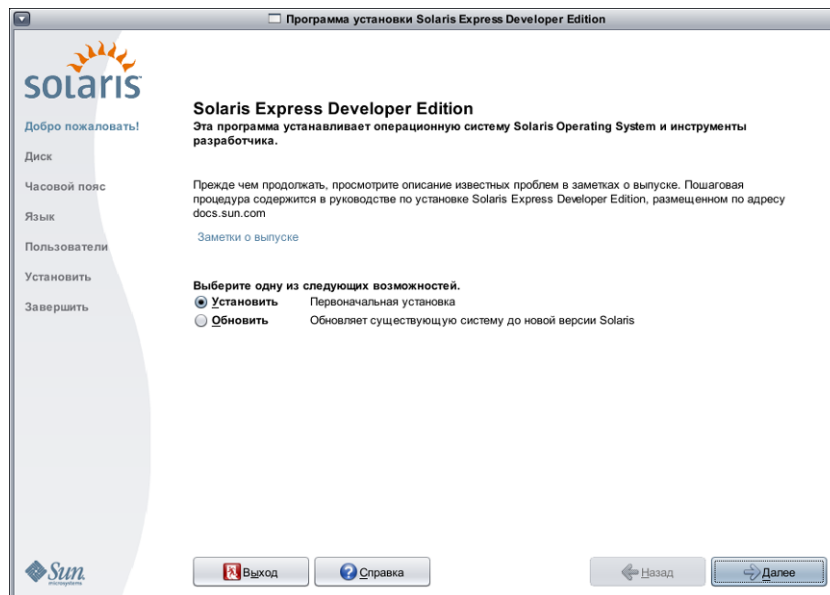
Программа установки Solaris Express Developer Edition

solaris

Добро пожаловать!
Диск
Часовой пояс
Язык
Пользователи
Установить
Завершить

Solaris Express Developer Edition
Эта программа устанавливает операционную систему Solaris Operating System и инструменты разработчика.

Прежде чем продолжать, просмотрите описание известных проблем в заметках о выпуске. Пошаговая процедура содержится в руководстве по установке Solaris Express Developer Edition, размещенном по адресу docs.sun.com

Заметки о выпуске

Выберите одну из следующих возможностей.
Установить Первоначальная установка
Обновить Обновляет существующую систему до новой версии Solaris

Sun microsystems

Выход
Справка
Назад
Далее